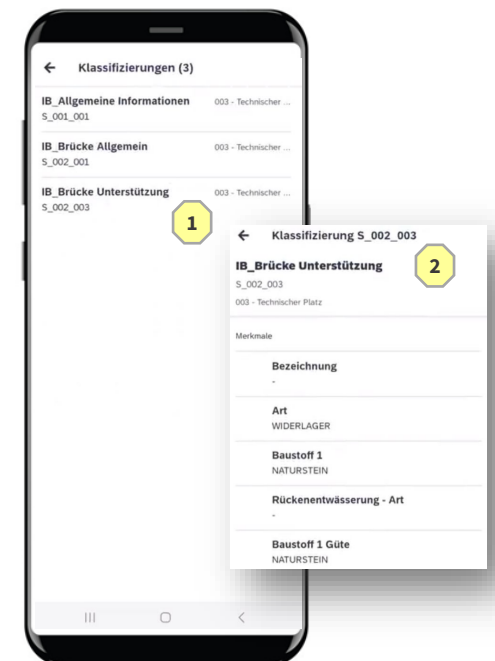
← Klassifizierungen (3)

IB_Allgemeine Informationen
S_001_001
003 - Technischer ...

IB_Brücke Allgemein
S_002_001
003 - Technischer ...

IB_Brücke Unterstützung
S_002_003
003 - Technischer ...

1

← Klassifizierung S_002_003

IB_Brücke Unterstützung
S_002_003
003 - Technischer Platz

2

Merkmale

Bezeichnung
-

Art
WIDERLAGER

Baustoff 1
NATURSTEIN

Rückenentwässerung - Art
-

Baustoff 1 Güte
NATURSTEIN